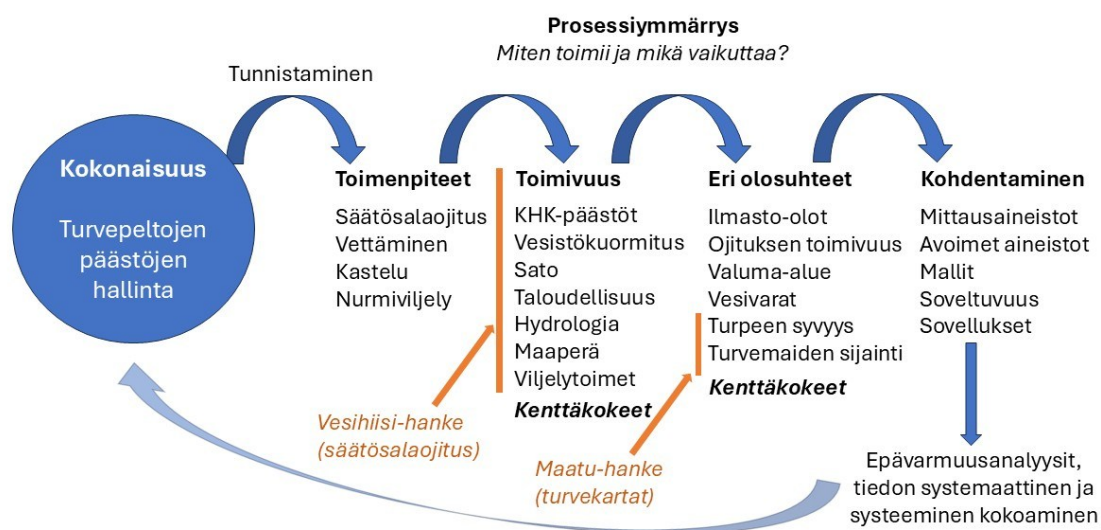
**Prosessiymmärrys**
*Miten toimii ja mikä vaikuttaa?*

Tunnistaminen

**Kokonaisuus**

Turvepeltojen päästöjen hallinta

**Toimenpiteet**
Säätösalaojitus
Vettäminen
Kastelu
Nurmiviljely

**Toimivuus**
KHK-päästöt
Vesistökuormitus
Sato
Taloudellisuus
Hydrologia
Maaperä
Viljelytoimet
***Kenttäkokeet***

**Eri olosuhteet**
Ilmasto-olot
Ojituksen toimivuus
Valuma-alue
Vesivarat
Turpeen syvyys
Turvemaiden sijainti
***Kenttäkokeet***

**Kohdentaminen**
Mittausaineistot
Avoimet aineistot
Mallit
Soveltuvuus
Sovellukset

*Vesihiisi-hanke (säätösalaojitus)*

*Maatu-hanke (turvekartat)*

Epävarmuusanalyysit, tiedon systemaattinen ja systeeminen kokoaminen